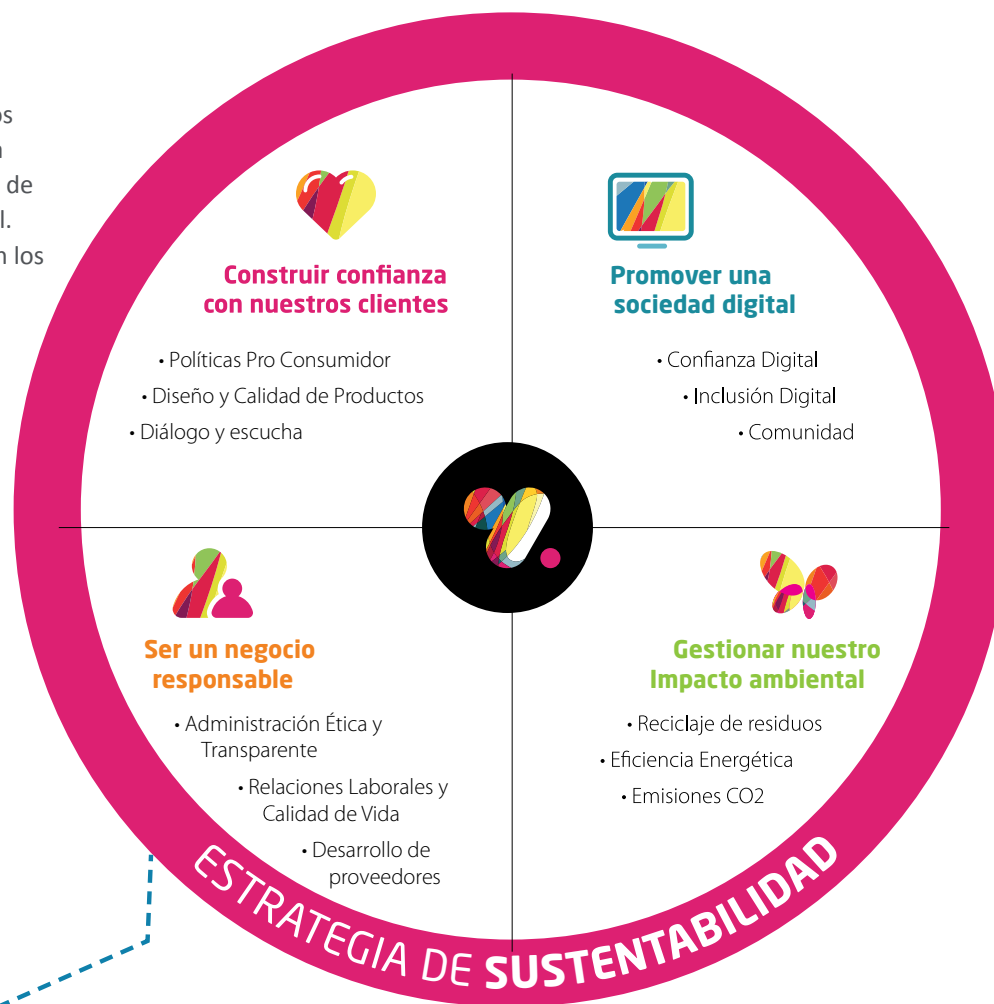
os
n
de
l.
n los

Construir confianza con nuestros clientes

• Políticas Pro Consumidor
• Diseño y Calidad de Productos
• Diálogo y escucha

Promover una sociedad digital

• Confianza Digital
• Inclusión Digital
• Comunidad

Ser un negocio responsable

• Administración Ética y Transparente
• Relaciones Laborales y Calidad de Vida
• Desarrollo de proveedores

Gestionar nuestro Impacto ambiental

• Reciclaje de residuos
• Eficiencia Energética
• Emisiones CO2

ESTRATEGIA DE SUSTENTABILIDAD